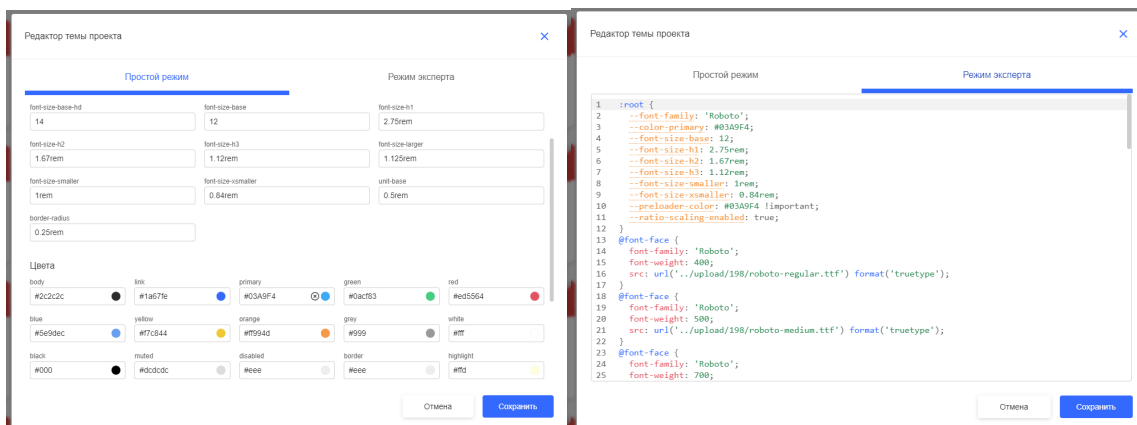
Редактор темы проекта

Простой режим

Режим эксперта

| font-size-base-hd | font-size-base | font-size-h1 |
|---|---|---|
| 14 | 12 | 2.75rem |
| font-size-h2 | font-size-h3 | font-size-larger |
| 1.67rem | 1.12rem | 1.125rem |
| font-size-smaller | font-size-xsmaller | unit-base |
| 1rem | 0.84rem | 0.5rem |
| border-radius | | |
| 0.25rem | | |

Цвета

| body | link | primary | green | red |
|---|---|---|---|---|
| #2c2c2c | #1a67fe | #03A9F4 | #0acf83 | #ed5564 |
| blue | yellow | orange | grey | white |
| #5e9dec | #f7c844 | #ff994d | #999 | #fff |
| black | muted | disabled | border | highlight |
| #000 | #dcdcdc | #eee | #eee | #ffd |

Отмена Сохранить

Редактор темы проекта

Простой режим

Режим эксперта

1 :root {
2 --font-family: 'Roboto';
3 --color-primary: #03A9F4;
4 --font-size-base: 12;
5 --font-size-h1: 2.75rem;
6 --font-size-h2: 1.67rem;
7 --font-size-h3: 1.12rem;
8 --font-size-smaller: 1rem;
9 --font-size-xsmaller: 0.84rem;
10 --preloader-color: #03A9F4 !important;
11 --ratio-scaling-enabled: true;
12 }
13 @font-face {
14 font-family: 'Roboto';
15 font-weight: 400;
16 src: url('../upload/198/roboto-regular.ttf') format('truetype');
17 }
18 @font-face {
19 font-family: 'Roboto';
20 font-weight: 500;
21 src: url('../upload/198/roboto-medium.ttf') format('truetype');
22 }
23 @font-face {
24 font-family: 'Roboto';
25 font-weight: 700;

Отмена Сохранить